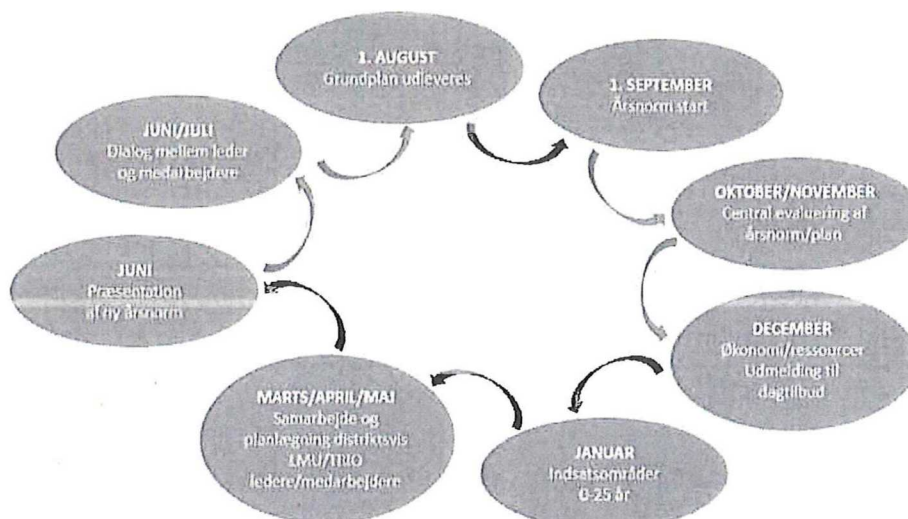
1. AUGUST
Grundplan udleveres

1. SEPTEMBER
Årsnorm start

OKTOBER/NOVEMBER
Central evaluering af årsnorm/plan

DECEMBER
Økonomi/ressourcer
Udmelding til dagtilbud

JANUAR
Indsatsområder
0-25 år

MARTS/APRIL/MAJ
Samarbejde og planlægning distriktsvis
LMU/TRIO
ledere/medarbejdere

JUNI
Præsentation af ny årsnorm

JUNI/JULI
Dialog mellem leder og medarbejdere